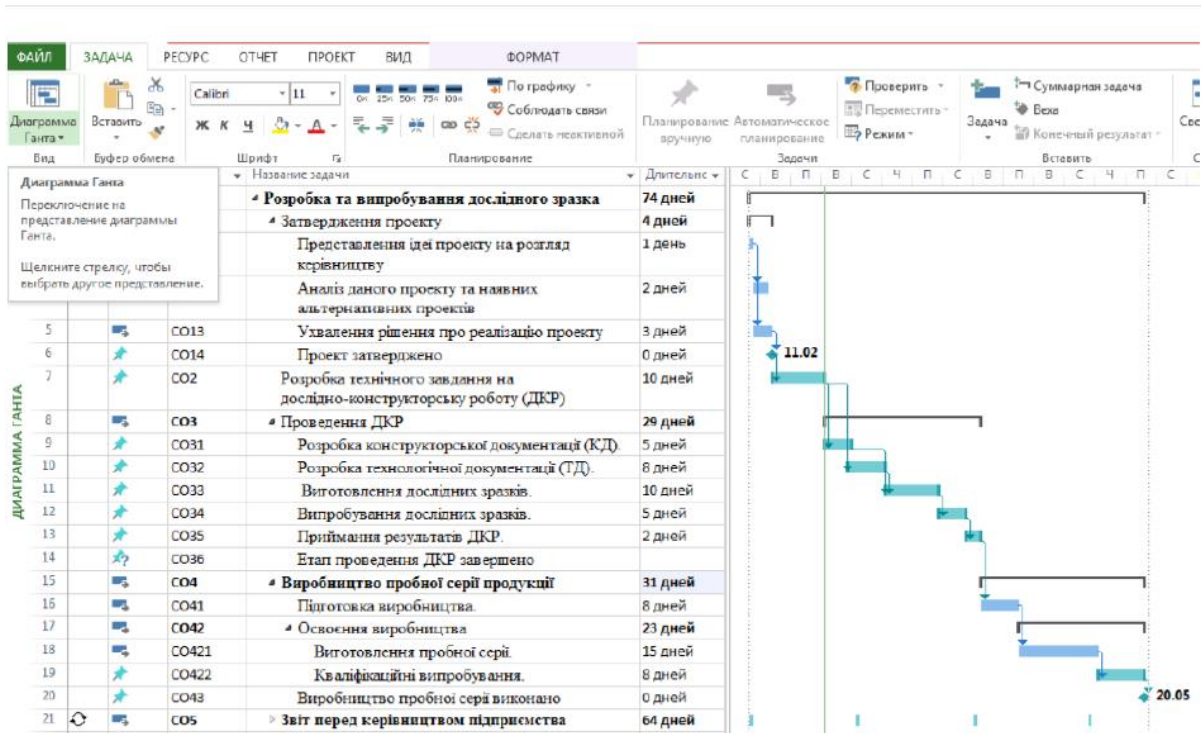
ФАЙЛ ЗАДАЧА РЕСУРС ОТЧЕТ ПРОЕКТ ВИД ФОРМАТ

Диаграмма Ганта ▾ Вставить Calibri 11 По графику Соблюдать связи Сделать неактивной Планирование вручную Автоматическое планирование Проверить Переместить Режим Задача Суммарная задача Веха Конечный результат

Вид Буфер обмена Шрифт Планирование Задачи Вставить

Диаграмма Ганта

Переключение на представление диаграммы Ганта.

Щелкните стрелку, чтобы выбрать другое представление.

ДИАГРАММА ГАНТА

| | | | Название задачи | Длительность |
|---|---|---|---|---|
| | | | Розробка та випробування дослідного зразка | 74 дней |
| | | | Затвердження проекту | 4 дней |
| | | | Представлення ідеї проекту на розгляд керівництву | 1 день |
| | | | Аналіз даного проекту та наявних альтернативних проектів | 2 дней |
| 5 | | CO13 | Ухвалення рішення про реалізацію проекту | 3 дней |
| 6 | | CO14 | Проект затверджено | 0 дней |
| 7 | | CO2 | Розробка технічного завдання на дослідно-конструкторську роботу (ДКР) | 10 дней |
| 8 | | CO3 | Проведення ДКР | 29 дней |
| 9 | | CO31 | Розробка конструкторської документації (КД). | 5 дней |
| 10 | | CO32 | Розробка технологічної документації (ТД). | 8 дней |
| 11 | | CO33 | Витотовлення дослідних зразків. | 10 дней |
| 12 | | CO34 | Випробування дослідних зразків. | 5 дней |
| 13 | | CO35 | Приймання результатів ДКР. | 2 дней |
| 14 | | CO36 | Етап проведення ДКР завершено | |
| 15 | | CO4 | Виробництво пробної серії продукції | 31 дней |
| 16 | | CO41 | Підготовка виробництва. | 8 дней |
| 17 | | CO42 | Освоєння виробництва | 23 дней |
| 18 | | CO421 | Витотовлення пробної серії. | 15 дней |
| 19 | | CO422 | Кваліфікаційні випробування. | 8 дней |
| 20 | | CO43 | Виробництво пробної серії виконано | 0 дней |
| 21 | | CO5 | Звіт перед керівництвом підприємства | 64 дней |

С В П В С Ч П С В П В С Ч П С

11.02

20.05